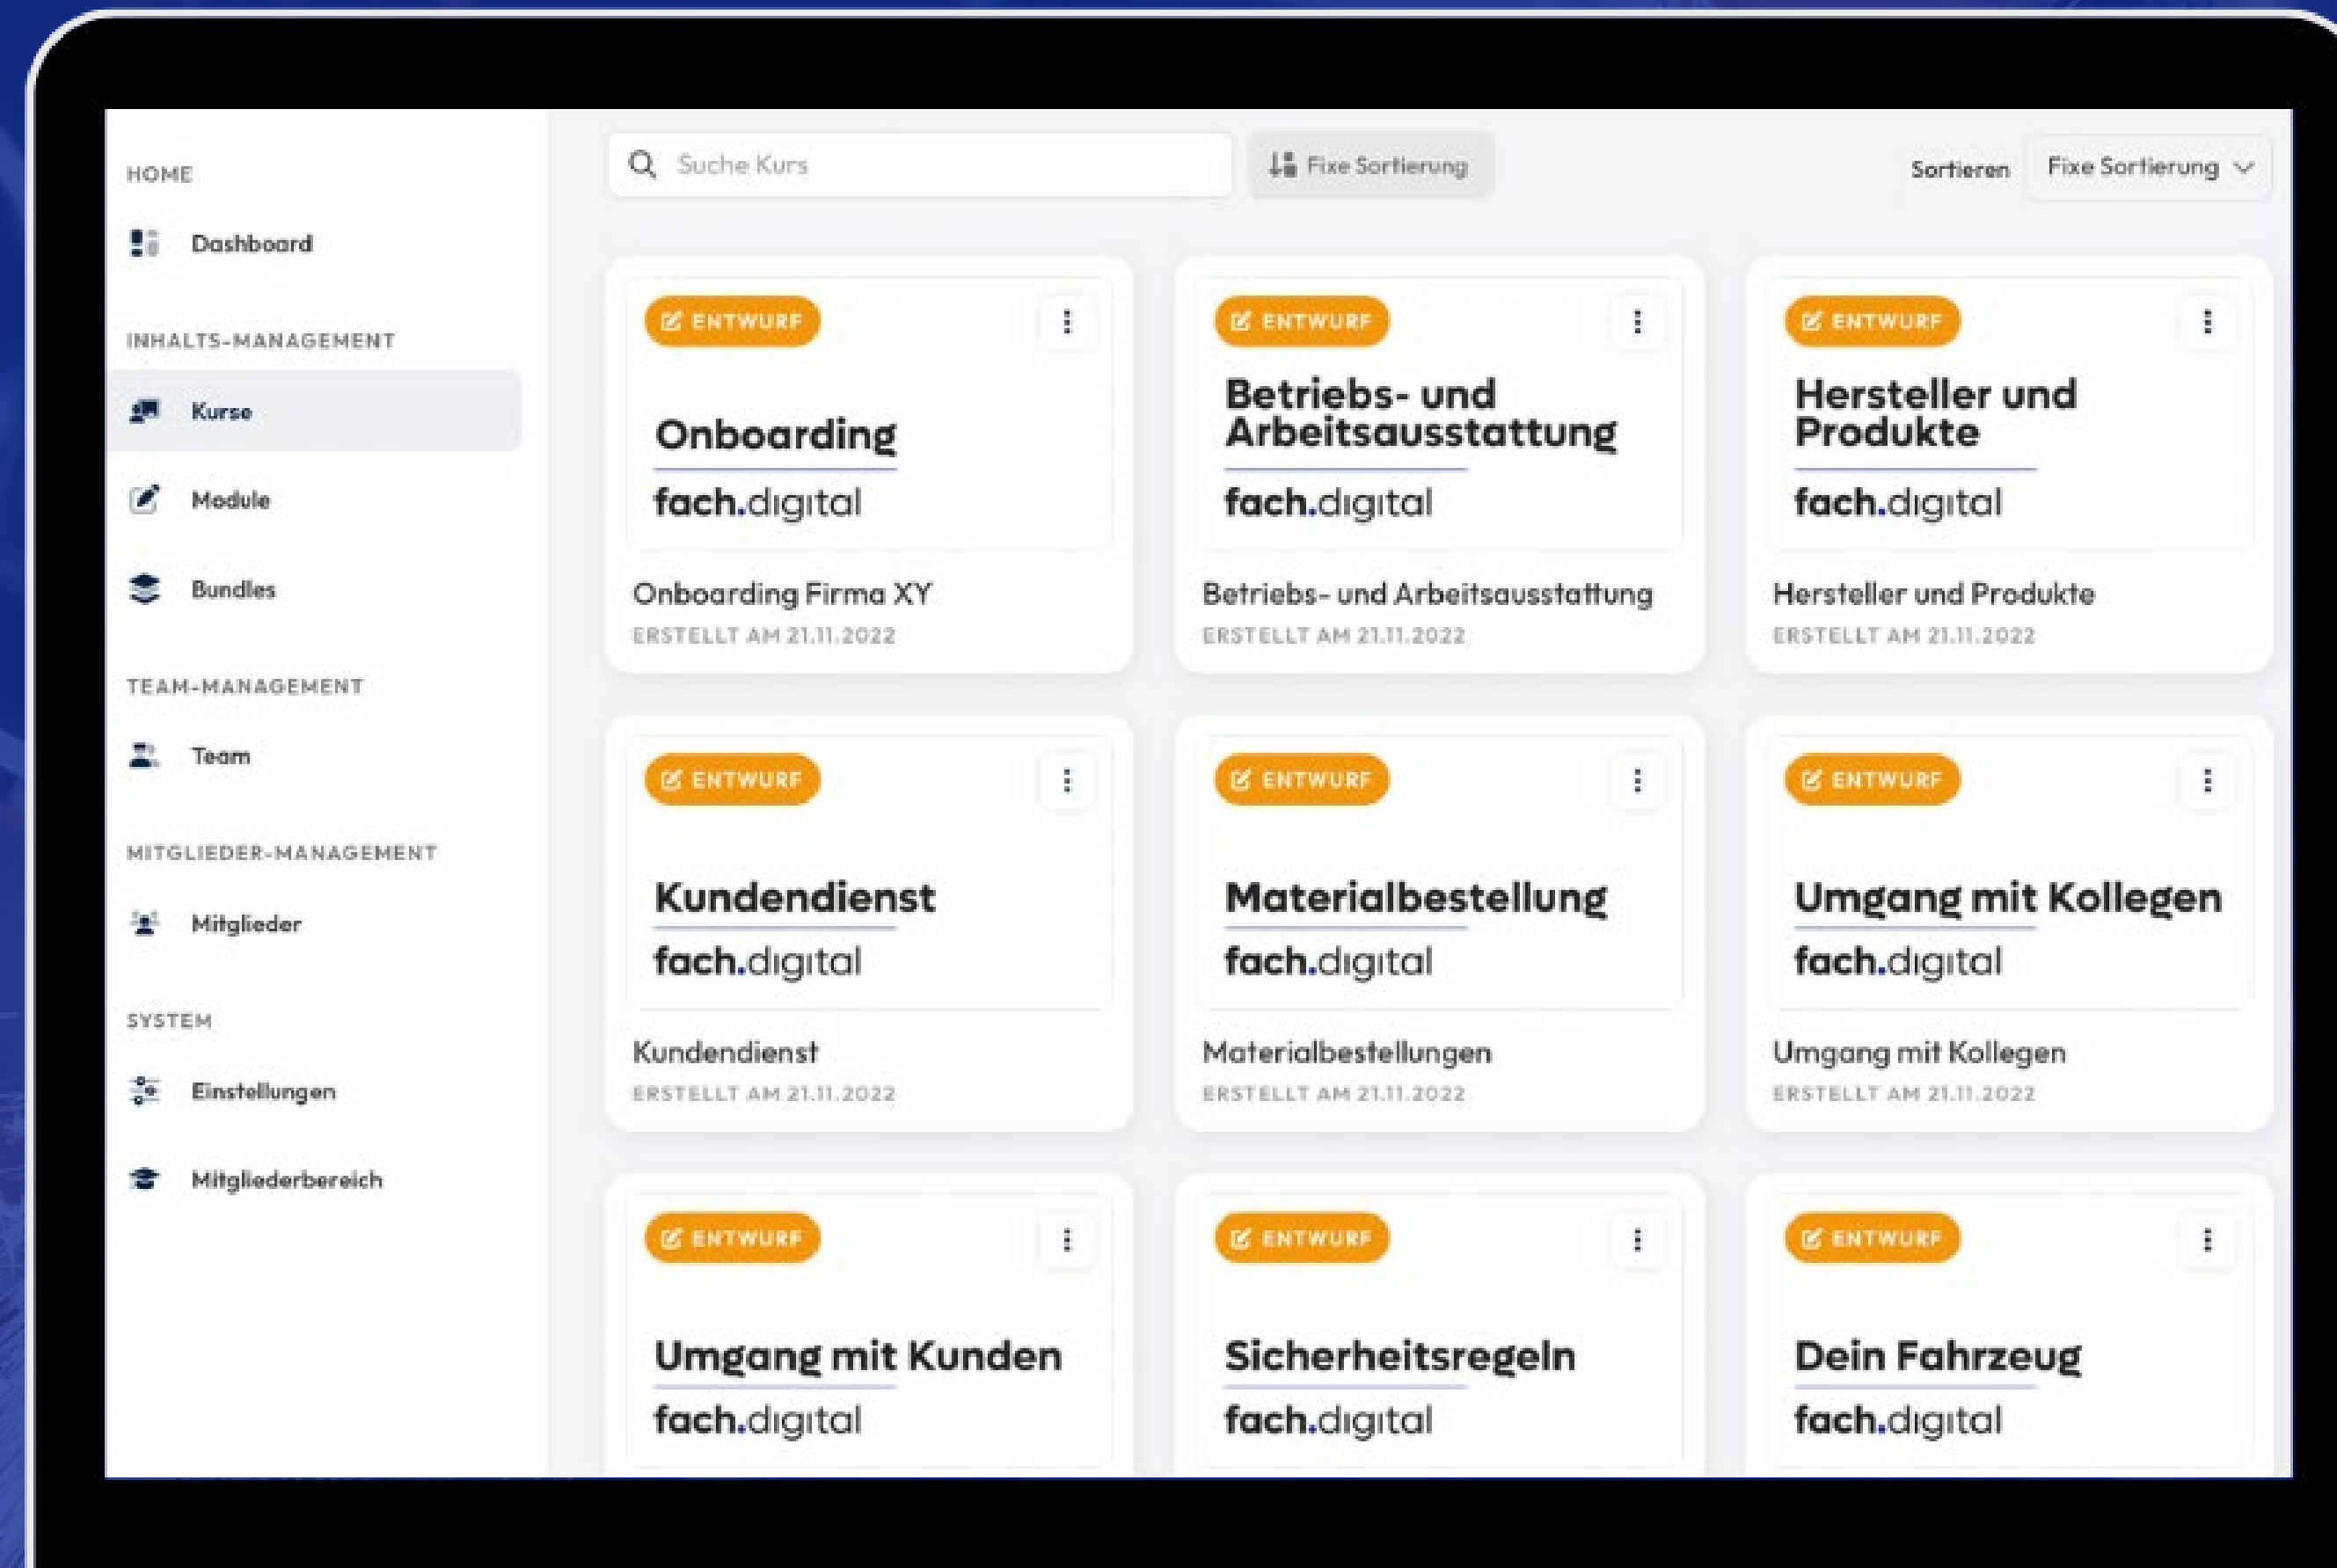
HOME

Dashboard

INHALTS-MANAGEMENT

Kurse

Module

Bundles

TEAM-MANAGEMENT

Team

MITGLIEDER-MANAGEMENT

Mitglieder

SYSTEM

Einstellungen

Mitgliederbereich

Suche Kurs

Fixe Sortierung

Sortieren Fixe Sortierung

ENTWURF

Onboarding

fach.digital

Onboarding Firma XY

ERSTELLT AM 21.11.2022

ENTWURF

Betriebs- und Arbeitsausstattung

fach.digital

Betriebs- und Arbeitsausstattung

ERSTELLT AM 21.11.2022

ENTWURF

Hersteller und Produkte

fach.digital

Hersteller und Produkte

ERSTELLT AM 21.11.2022

ENTWURF

Kundendienst

fach.digital

Kundendienst

ERSTELLT AM 21.11.2022

ENTWURF

Materialbestellung

fach.digital

Materialbestellungen

ERSTELLT AM 21.11.2022

ENTWURF

Umgang mit Kollegen

fach.digital

Umgang mit Kollegen

ERSTELLT AM 21.11.2022

ENTWURF

Umgang mit Kunden

fach.digital

ENTWURF

Sicherheitsregeln

fach.digital

ENTWURF

Dein Fahrzeug

fach.digital